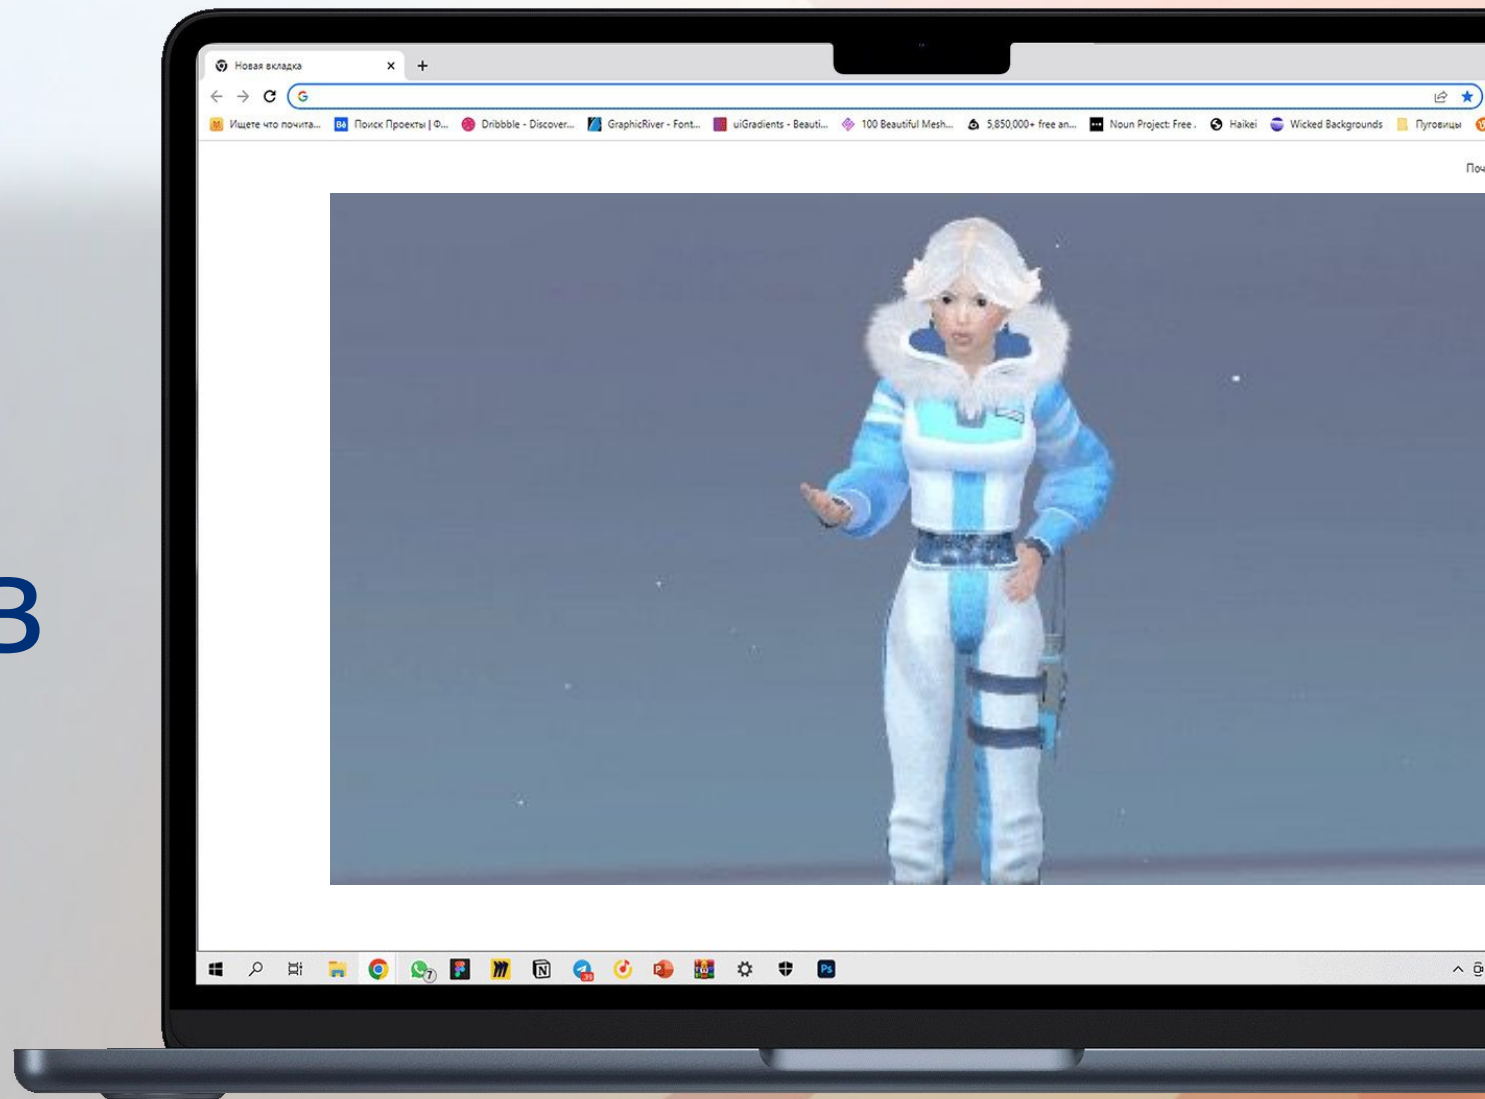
Новая вкладка

Ищете что почита... Поиск Проекты | Ф... Dribbble - Discover... GraphicRiver - Font... uiGradients - Beauti... 100 Beautiful Mesh... 5,850,000+ free an... Noun Project: Free... Haikei Wicked Backgrounds Пуговицы

Поч

В